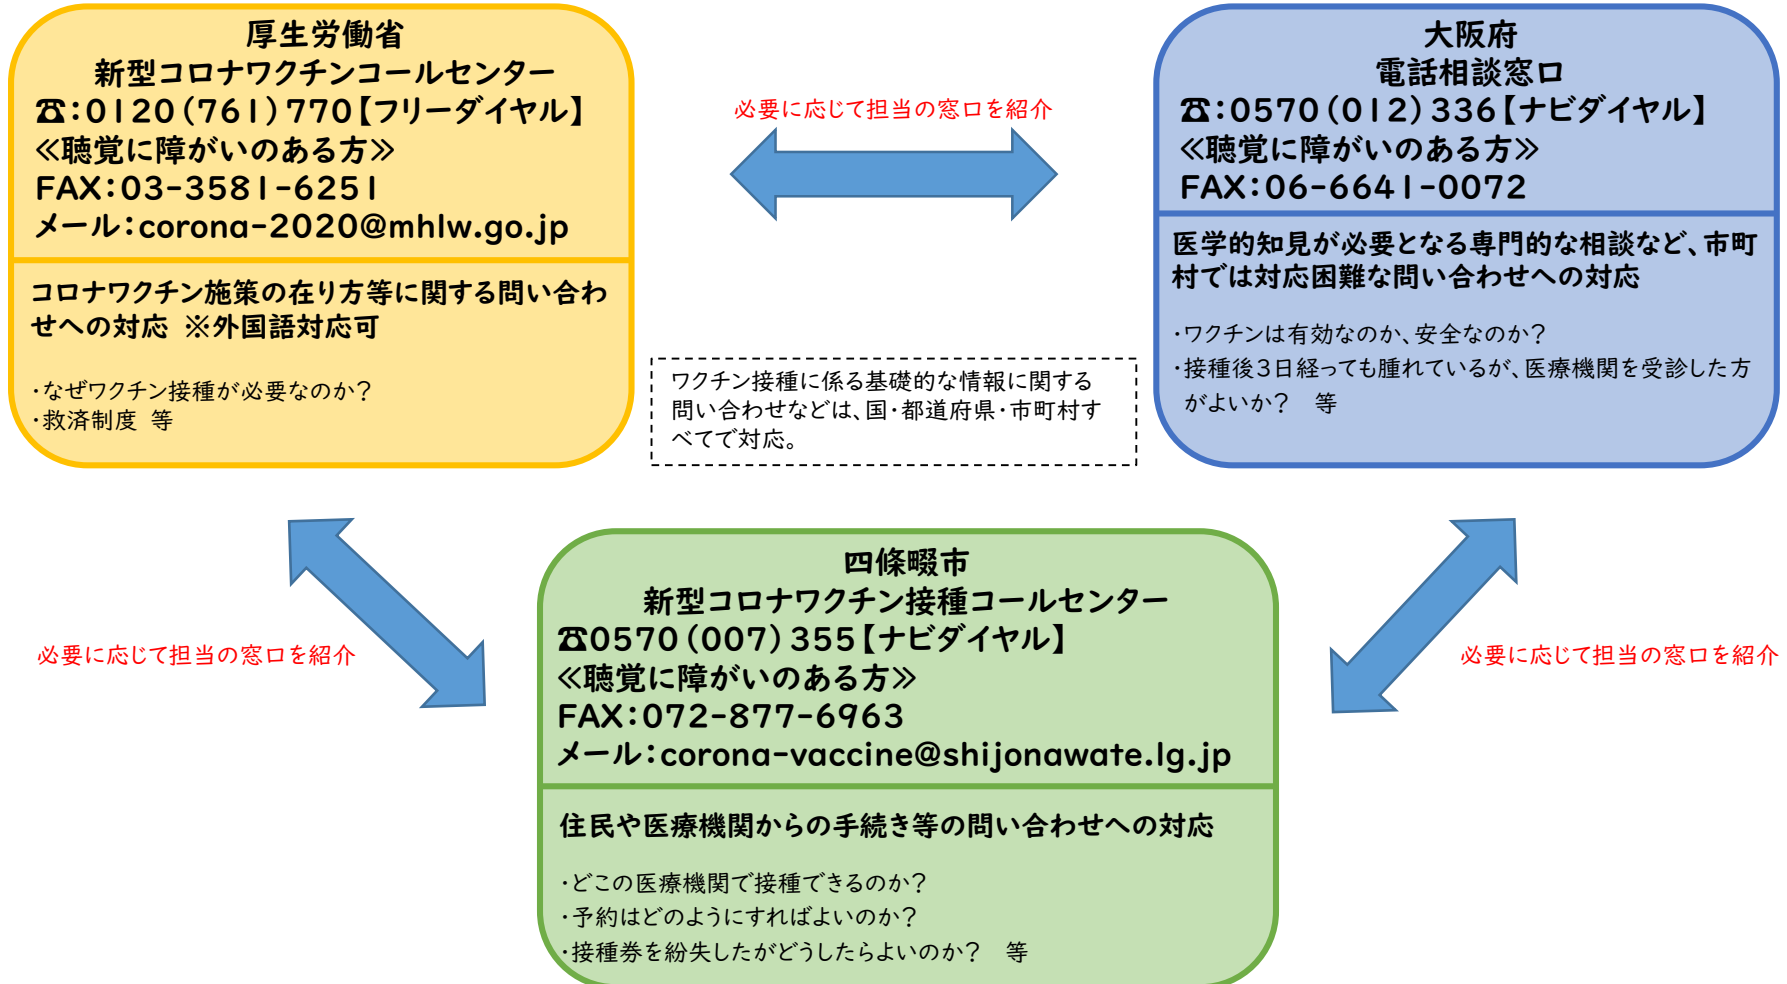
厚生労働省
新型コロナワクチンコールセンター
☎:0120(761)770【フリーダイヤル】
≪聴覚に障がいのある方≫
FAX:03-3581-6251
メール:corona-2020@mhlw.go.jp

コロナワクチン施策の在り方等に関する問い合わせへの対応 ※外国語対応可

・なぜワクチン接種が必要なのか?
・救済制度 等

必要に応じて担当の窓口を紹介

大阪府
電話相談窓口
☎:0570(012)336【ナビダイヤル】
≪聴覚に障がいのある方≫
FAX:06-6641-0072

医学的知見が必要となる専門的な相談など、市町村では対応困難な問い合わせへの対応

・ワクチンは有効なのか、安全なのか?
・接種後3日経っても腫れているが、医療機関を受診した方がよいか? 等

ワクチン接種に係る基礎的な情報に関する問い合わせなどは、国・都道府県・市町村すべてで対応。

必要に応じて担当の窓口を紹介

四條畷市
新型コロナワクチン接種コールセンター
☎0570(007)355【ナビダイヤル】
≪聴覚に障がいのある方≫
FAX:072-877-6963
メール:corona-vaccine@shijonawate.lg.jp

住民や医療機関からの手続き等の問い合わせへの対応

・どこの医療機関で接種できるのか?
・予約はどのようにすればよいのか?
・接種券を紛失したがどうしたらよいのか? 等

必要に応じて担当の窓口を紹介